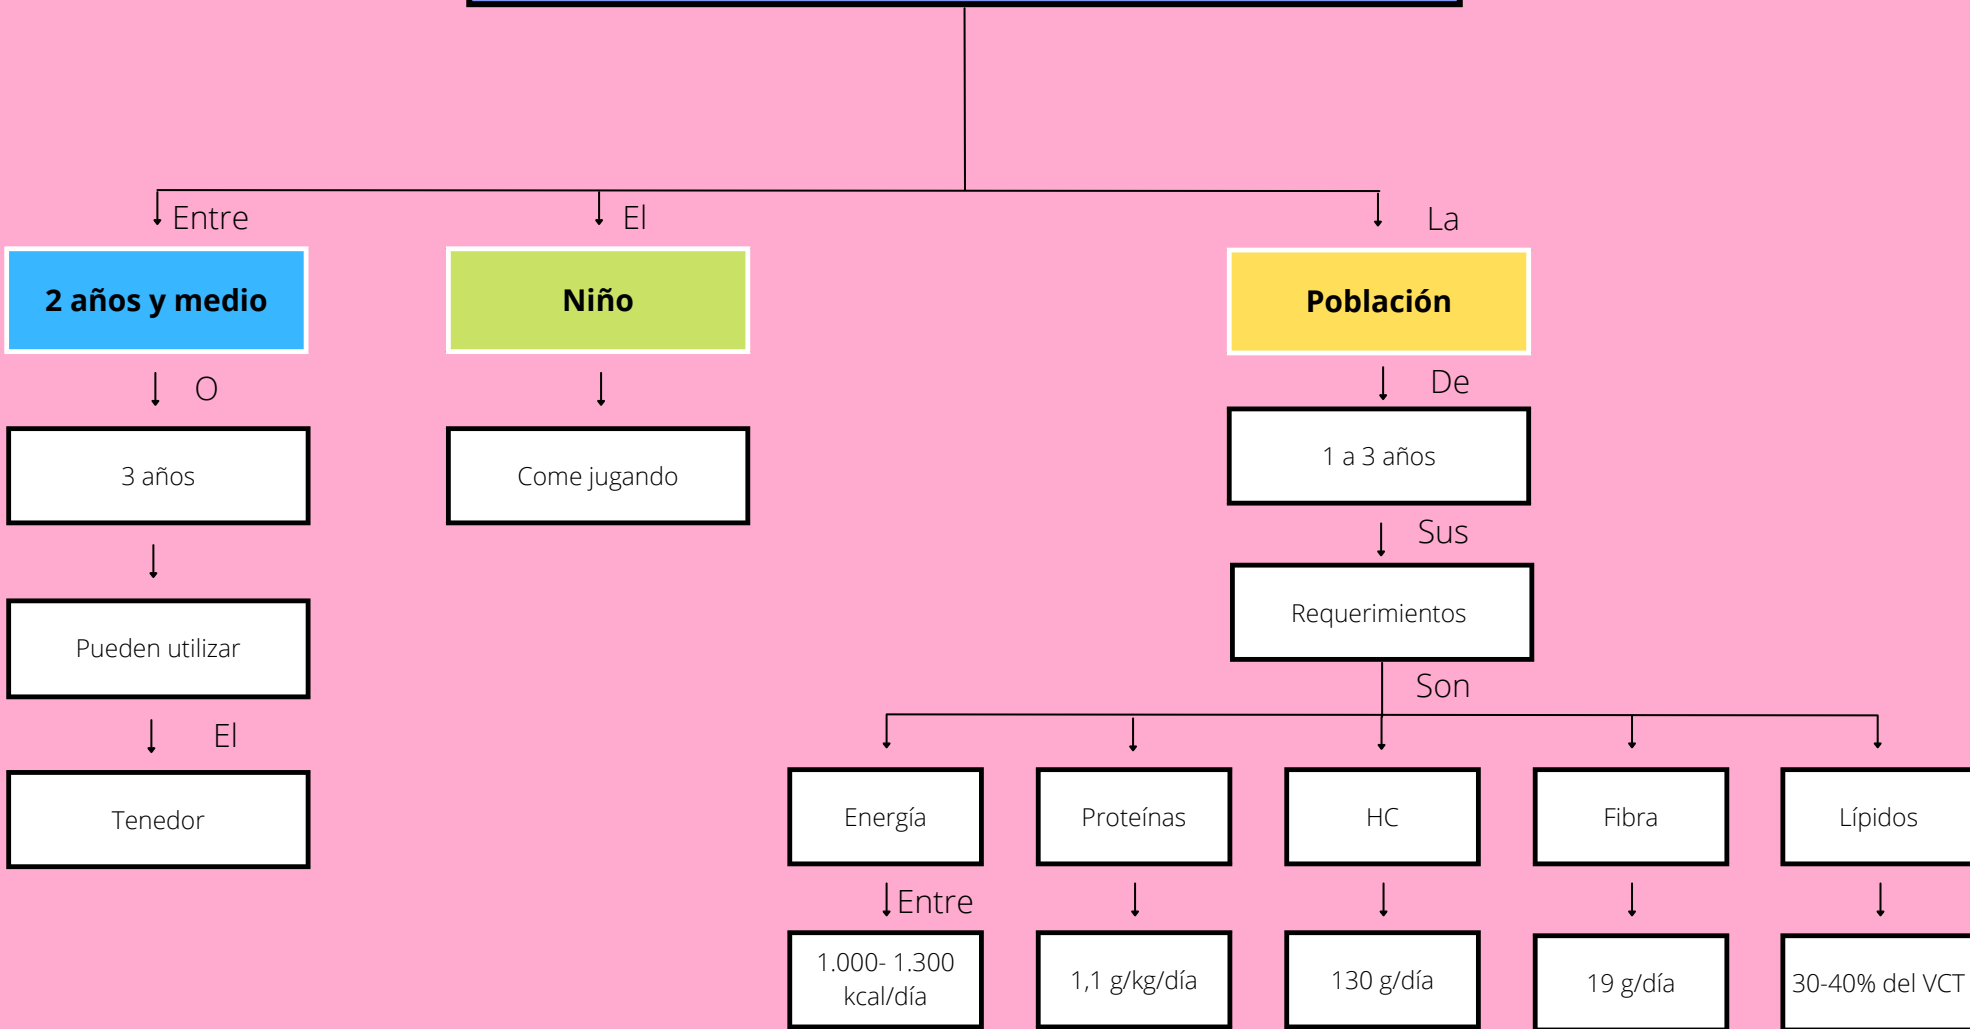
Entre

2 años y medio

O

3 años

Pueden utilizar

El

Tenedor

El

Niño

Come jugando

La

Población

De

1 a 3 años

Sus

Requerimientos

Son

Energía

Entre

1.000- 1.300 kcal/día

Proteínas

1,1 g/kg/día

HC

130 g/día

Fibra

19 g/día

Lípidos

30-40% del VCT